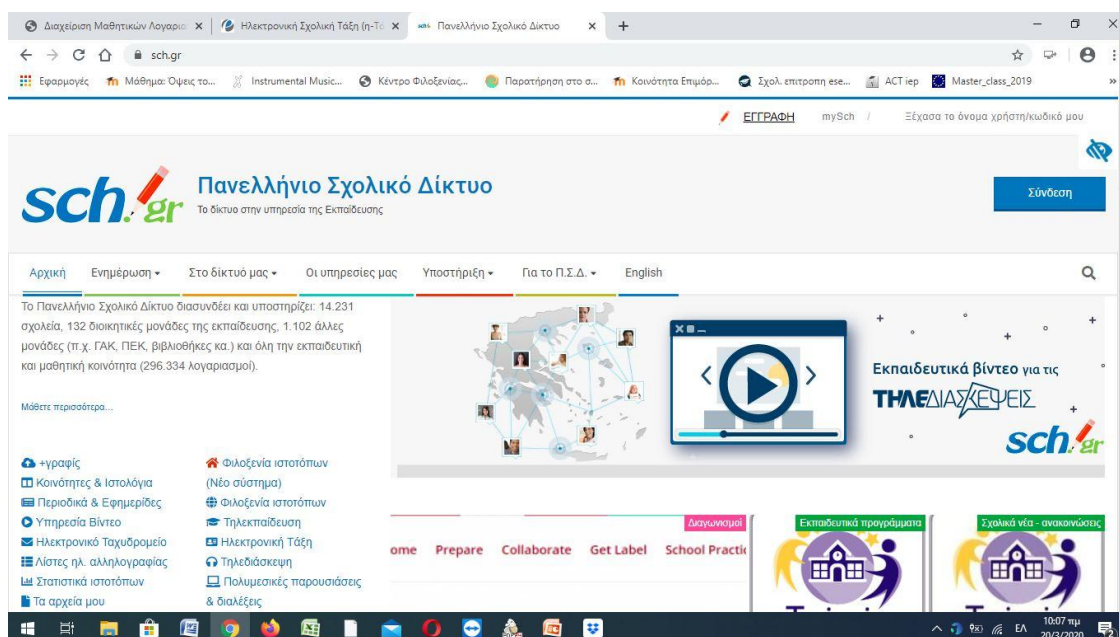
Διαχείριση Μαθητικών Λογαρια ×
Ηλεκτρονική Σχολική Τάξη (η-Τά ×
Πανελλήνιο Σχολικό Δίκτυο ×
+

sch.gr

Εφαρμογές
Μάθημα: Όψεις το...
Instrumental Music...
Κέντρο Φιλοξενίας...
Παρατήρηση στο α...
Κοινότητα Επιμόρ...
Σχολ. επιτροπη ese...
ACT iep
Master_class_2019
»

ΕΓΓΡΑΦΗ   mySch /   Ξέχασα το όνομα χρήστη/κωδικό μου

sch.gr
Πανελλήνιο Σχολικό Δίκτυο
Το δίκτυο στην υπηρεσία της Εκπαίδευσης

Σύνδεση

Αρχική   Ενημέρωση ▾   Στο δίκτυό μας ▾   Οι υπηρεσίες μας   Υποστήριξη ▾   Για το Π.Σ.Δ. ▾   English

Το Πανελλήνιο Σχολικό Δίκτυο διασυνδέει και υποστηρίζει: 14.231 σχολεία, 132 διοικητικές μονάδες της εκπαίδευσης, 1.102 άλλες μονάδες (π.χ. ΓΑΚ, ΠΕΚ, βιβλιοθήκες κα.) και όλη την εκπαιδευτική και μαθητική κοινότητα (296.334 λογαριασμοί).

Μάθετε περισσότερα...

Εκπαιδευτικά βίντεο για τις ΤΗΛΕΔΙΑΣΚΕΨΕΙΣ
sch.gr

+γραφίς
Κοινότητες & Ιστολόγια
Περιοδικά & Εφημερίδες
Υπηρεσία Βίντεο
Ηλεκτρονικό Ταχυδρομείο
Λίστες ηλ. αλληλογραφίας
Στατιστικά ιστοτόπων
Τα αρχεία μου

Φιλοξενία ιστοτόπων (Νέο σύστημα)
Φιλοξενία ιστοτόπων
Τηλεκπαίδευση
Ηλεκτρονική Τάξη
Τηλεδιάσκεψη
Πολυμεσικές παρουσιάσεις & διαλέξεις

Διαγωνισμοί
ome   Prepare   Collaborate   Get Label   School Practi

Εκπαιδευτικά προγράμματα
Σχολικά νέα - ανακοινώσεις

ΕΛ   10:07 πμ   20/3/2020